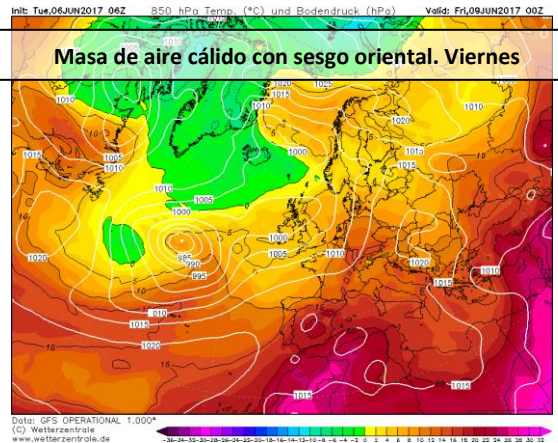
Init: Tue,06JUN2017 06Z 850 hPa Temp. (°C) und Bodendruck (hPa) Valid: Fri,09JUN2017 00Z

Masa de aire cálido con sesgo oriental. Viernes

1010
1015
1020
1025
1010
1015
1005
1010
1000
1010
1005
1000
995
990
985
995
1000
1005
1010
1015
1020
1010
1015
1010
1015
1020
1010
1015
1010
1015
1025
1020
1015
1015
1015

Data: GFS OPERATIONAL 1.000°
(C) Wetterzentrale
www.wetterzentrale.de

-36 -34 -32 -30 -28 -26 -24 -22 -20 -18 -16 -14 -12 -10 -8 -6 -4 -2 0 2 4 6 8 10 12 14 16 18 20 22 24 26 28 30 32